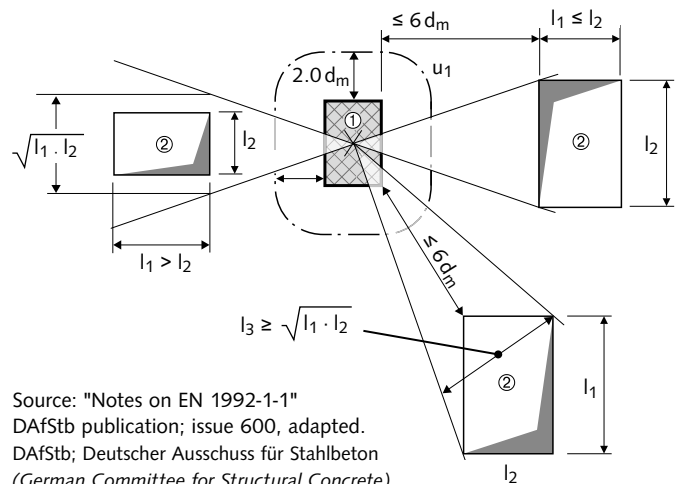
$\leq 6\,d_m$

$l_1 \leq l_2$

$2.0\,d_m$

$u_1$

①

②

$\sqrt{l_1 \cdot l_2}$

$l_2$

②

$l_2$

$l_1 > l_2$

$\leq 6\,d_m$

$l_3 \geq \sqrt{l_1 \cdot l_2}$

②

$l_1$

$l_2$

Source: "Notes on EN 1992-1-1" DAfStb publication; issue 600, adapted. DAfStb; Deutscher Ausschuss für Stahlbeton (German Committee for Structural Concrete)